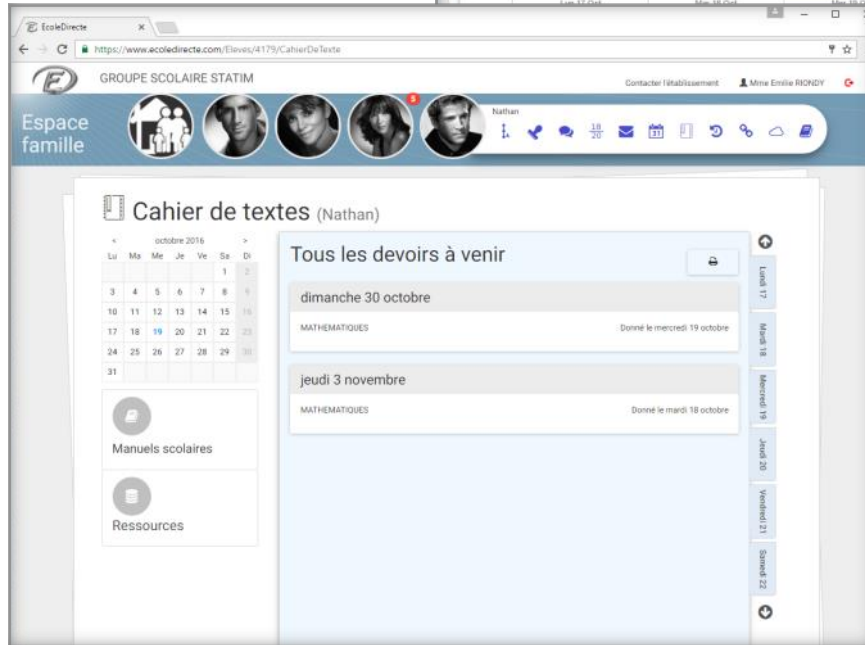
EcoleDirecte ×

https://www.ecoledirecte.com/Eleves/4179/CahierDeTexte

GROUPE SCOLAIRE STATIM

Contacter l'établissement Mme Emilie RIONDY

Espace famille

Nathan

$\frac{18}{20}$

Cahier de textes (Nathan)

< octobre 2016 >

| Lu | Ma | Me | Je | Ve | Sa | Di |
|---|---|---|---|---|---|---|
| | | | | | 1 | 2 |
| 3 | 4 | 5 | 6 | 7 | 8 | 9 |
| 10 | 11 | 12 | 13 | 14 | 15 | 16 |
| 17 | 18 | 19 | 20 | 21 | 22 | 23 |
| 24 | 25 | 26 | 27 | 28 | 29 | 30 |
| 31 | | | | | | |

Manuels scolaires

Ressources

Tous les devoirs à venir

dimanche 30 octobre

MATHEMATIQUES

Donné le mercredi 19 octobre

jeudi 3 novembre

MATHEMATIQUES

Donné le mardi 18 octobre

Lundi 17

Mardi 18

Mercredi 19

Jeudi 20

Vendredi 21

Samedi 22